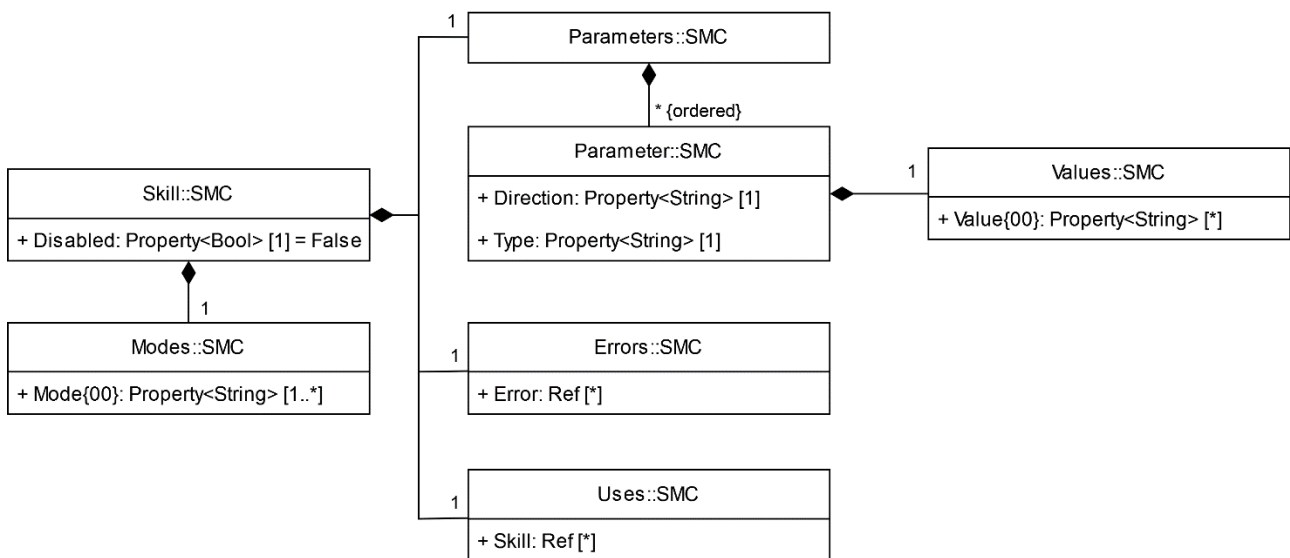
1
Parameters::SMC

* {ordered}

Parameter::SMC
+ Direction: Property<String> [1]
+ Type: Property<String> [1]

1
Values::SMC
+ Value{00}: Property<String> [*]

Skill::SMC
+ Disabled: Property<Bool> [1] = False

1
Modes::SMC
+ Mode{00}: Property<String> [1..*]

1
Errors::SMC
+ Error: Ref [*]

1
Uses::SMC
+ Skill: Ref [*]